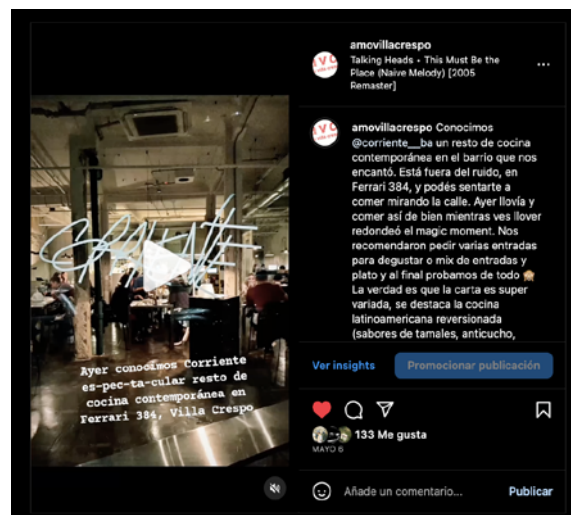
amovillacrespo
Talking Heads • This Must Be the Place (Naive Melody) [2005 Remaster]

AVC

amovillacrespo Conocimos @corriente__ba un resto de cocina contemporánea en el barrio que nos encantó. Está fuera del ruido, en Ferrari 384, y podés sentarte a comer mirando la calle. Ayer llovía y comer así de bien mientras ves llover redondeó el magic moment. Nos recomendaron pedir varias entradas para degustar o mix de entradas y plato y al final probamos de todo 🙈 La verdad es que la carta es super variada, se destaca la cocina latinoamericana reversionada (sabores de tamales, anticucho,

CORRIENTE

Ayer conocimos Corriente es-pec-ta-cular resto de cocina contemporánea en Ferrari 384, Villa Crespo

Ver insights
Promocionar publicación

133 Me gusta
MAYO 6

Añade un comentario...
Publicar